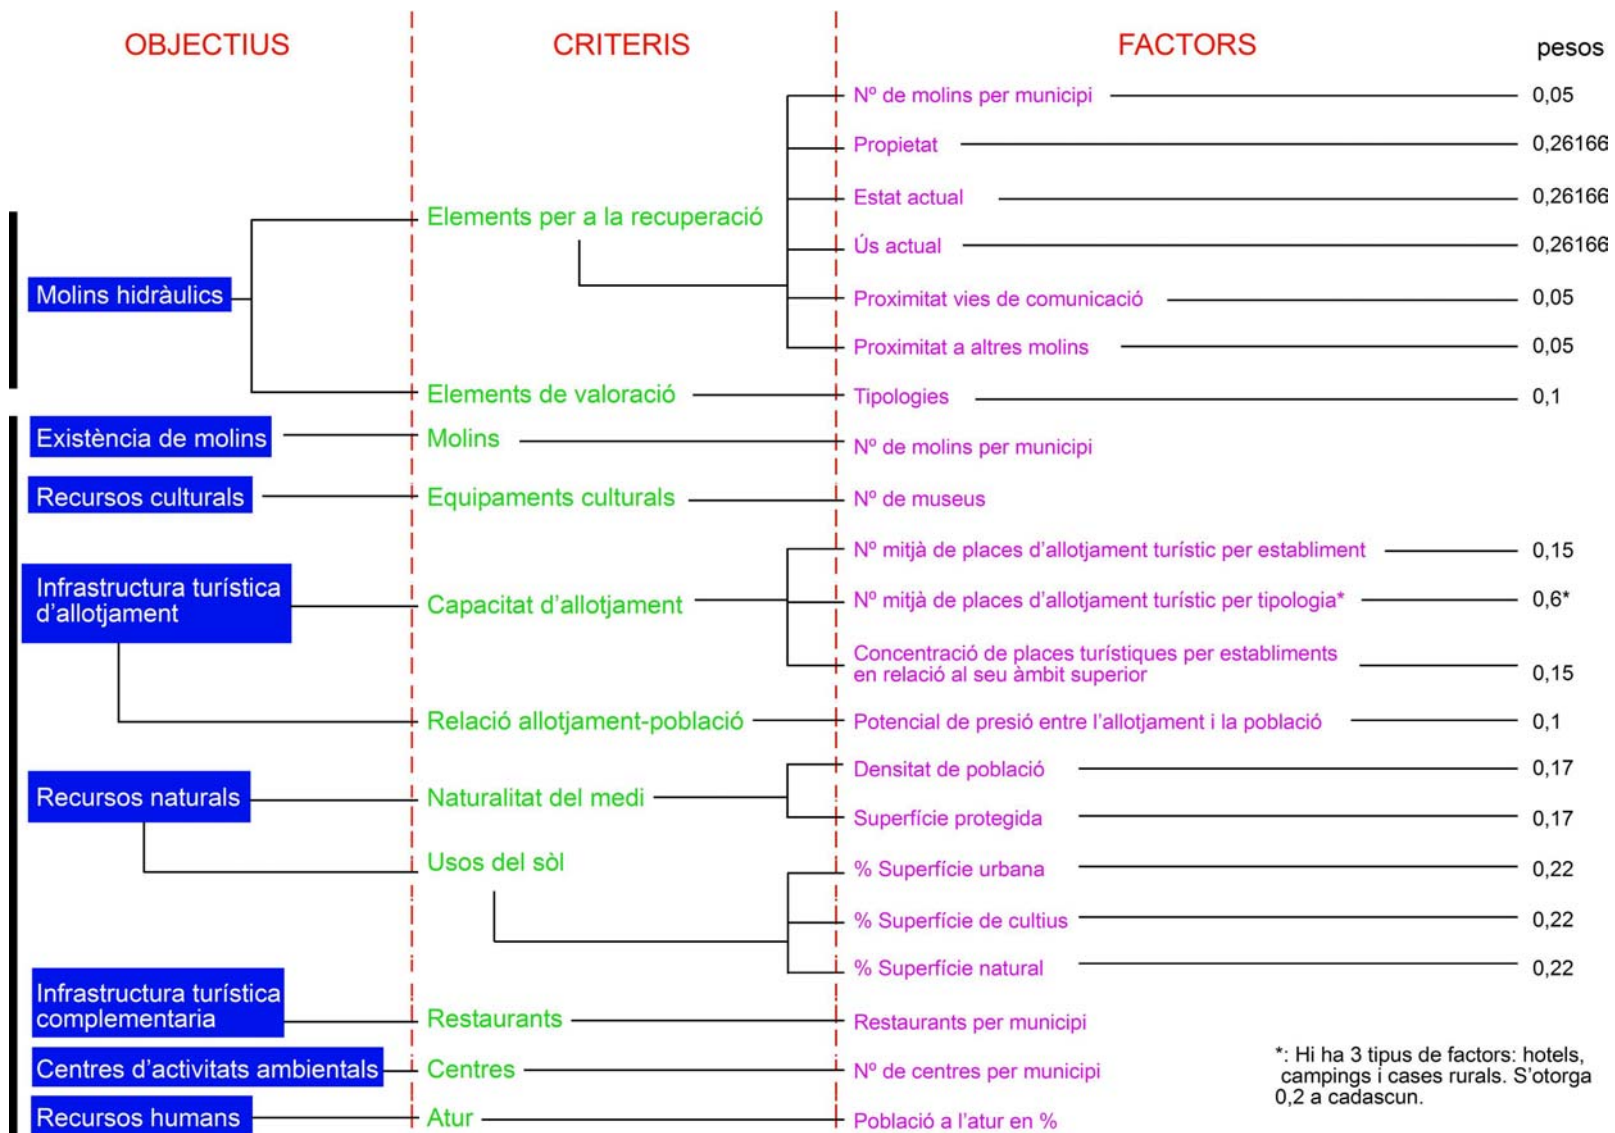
OBJECTIUS

CRITERIS

FACTORS

pesos

Molins hidràulics

Elements per a la recuperació

Nº de molins per municipi 0,05

Propietat 0,26166

Estat actual 0,26166

Ús actual 0,26166

Proximitat vies de comunicació 0,05

Proximitat a altres molins 0,05

Elements de valoració

Tipologies 0,1

Existència de molins

Molins

Nº de molins per municipi

Recursos culturals

Equipaments culturals

Nº de museus

Infrastructura turística d'allotjament

Capacitat d'allotjament

Nº mitjà de places d'allotjament turístic per establiment 0,15

Nº mitjà de places d'allotjament turístic per tipologia* 0,6*

Concentració de places turístiques per establiments en relació al seu àmbit superior 0,15

Relació allotjament-població

Potencial de presió entre l'allotjament i la població 0,1

Recursos naturals

Naturalitat del medi

Densitat de població 0,17

Superfície protegida 0,17

Usos del sòl

% Superfície urbana 0,22

% Superfície de cultius 0,22

% Superfície natural 0,22

Infrastructura turística complementaria

Restaurants

Restaurants per municipi

Centres d'activitats ambientals

Centres

Nº de centres per municipi

Recursos humans

Atur

Població a l'atur en %

*: Hi ha 3 tipus de factors: hotels, campings i cases rurals. S'otorga 0,2 a cadascun.